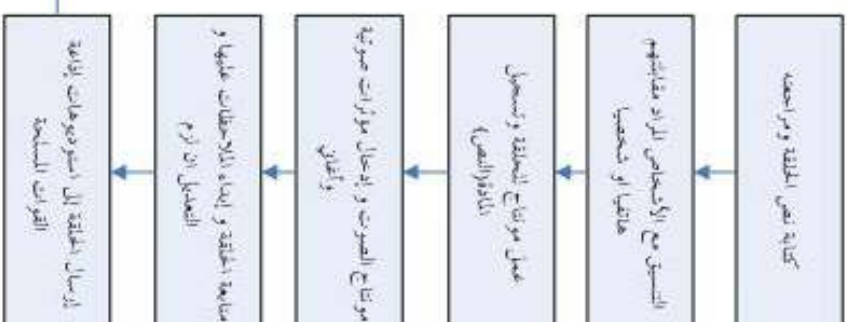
كتابة نص الحلقة و مراجعته

التنسيق مع الأشخاص المراد مقابلتهم هاتفيا أو شخصيا

عمل مونتاج للحلقة وتسجيل المادة الصوتية

مونتاج الصوت و إدخال مؤثرات صوتية و أغاني

متابعة الحلقة و إبداء الملاحظات عليها و التعديل إن لزم

إرسال الحلقة إلى استوديوهات إذاعة القوات المسلحة